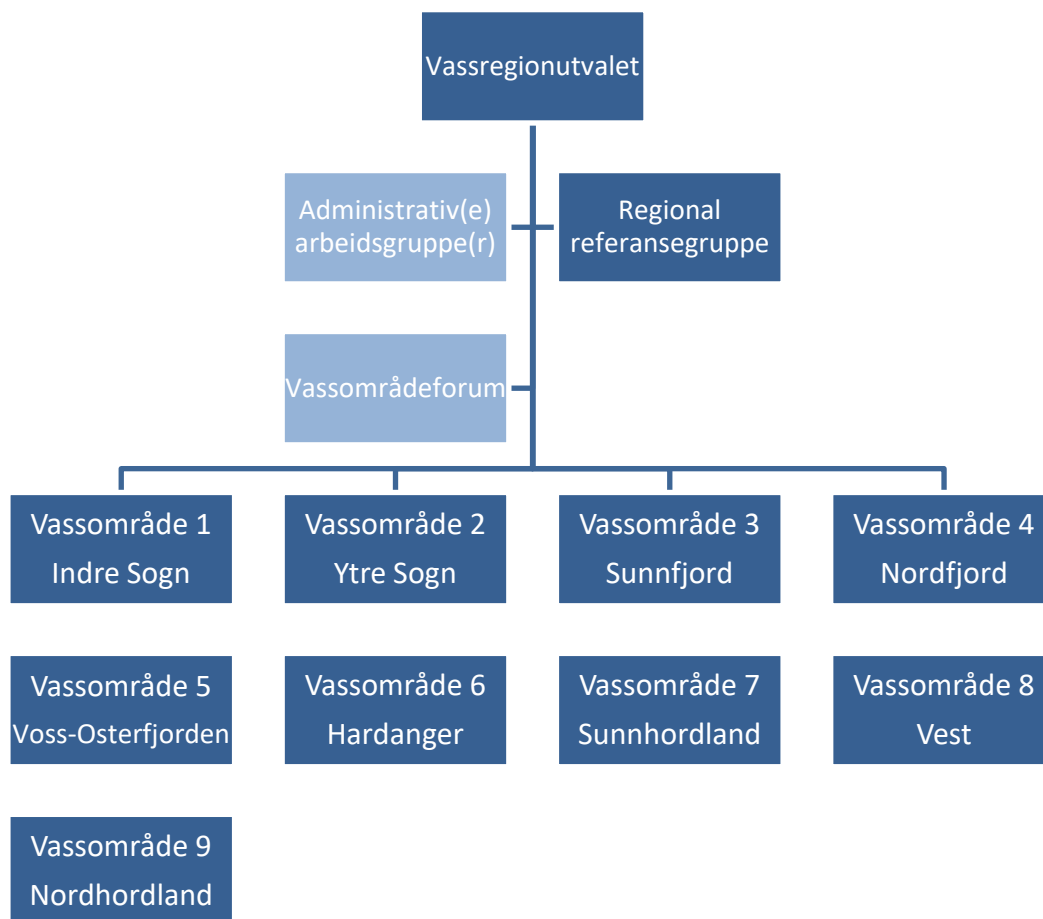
Vassregionutvalet

Administrativ(e) arbeidsgruppe(r)

Regional referansegruppe

Vassområdeforum

Vassområde 1 Indre Sogn

Vassområde 2 Ytre Sogn

Vassområde 3 Sunnfjord

Vassområde 4 Nordfjord

Vassområde 5 Voss-Osterfjorden

Vassområde 6 Hardanger

Vassområde 7 Sunnhordland

Vassområde 8 Vest

Vassområde 9 Nordhordland